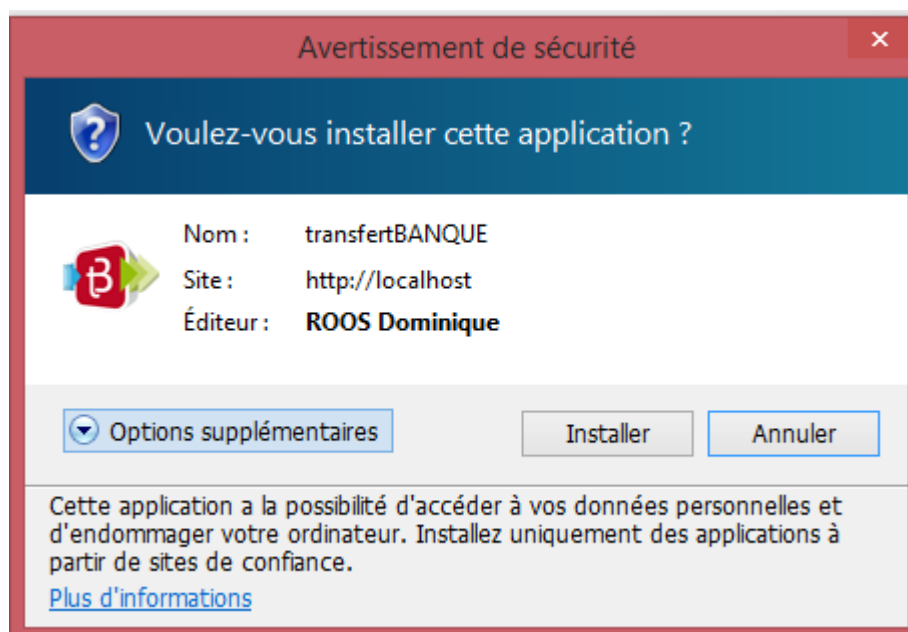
Avertissement de sécurité

×

Voulez-vous installer cette application ?

Nom : transfertBANQUE

Site : http://localhost

Éditeur : ROOS Dominique

Options supplémentaires

Installer

Annuler

Cette application a la possibilité d'accéder à vos données personnelles et d'endommager votre ordinateur. Installez uniquement des applications à partir de sites de confiance.

Plus d'informations